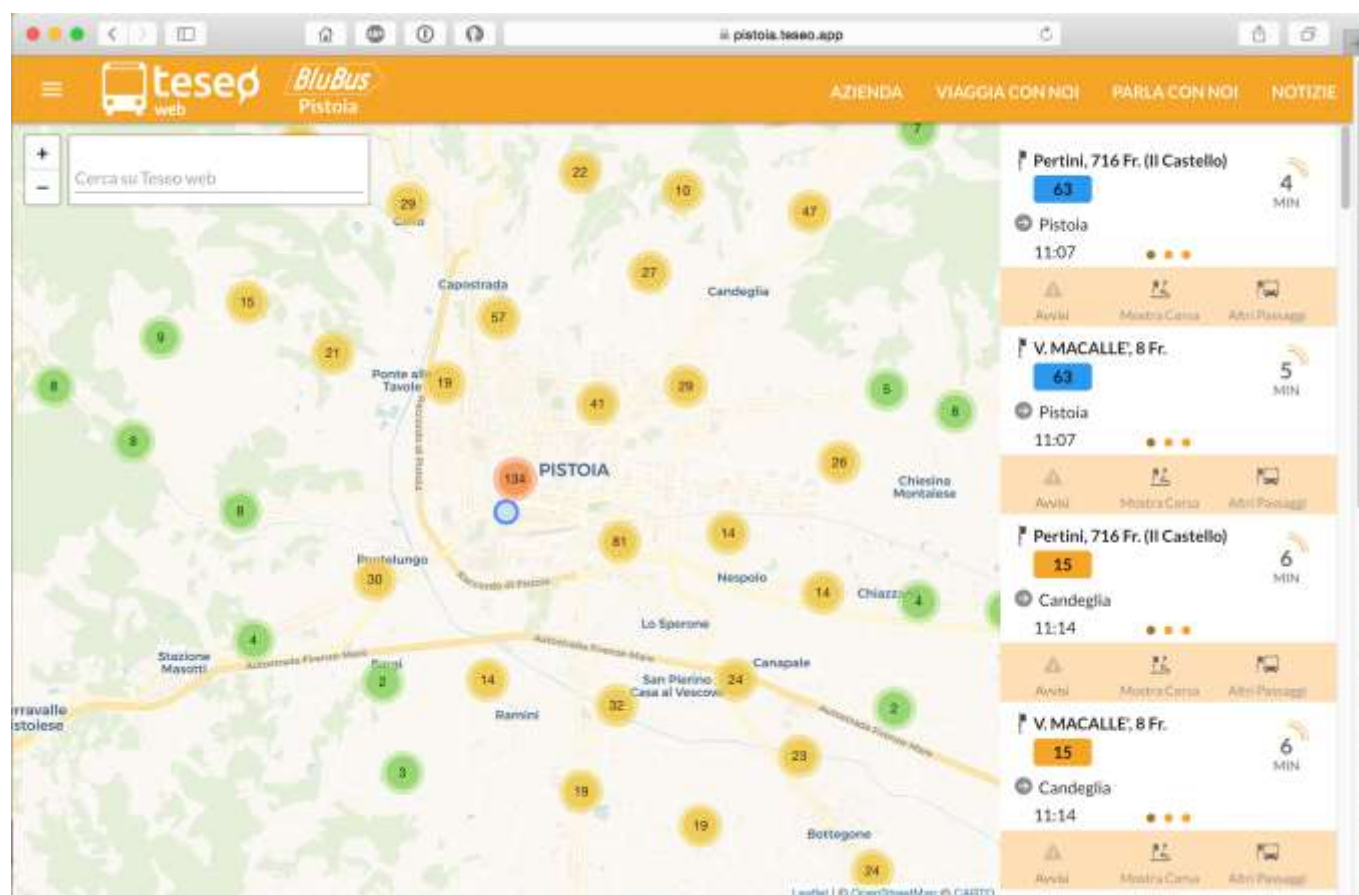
pistoia.teseo.app

teseo web BluBus Pistoia

AZIENDA VIAGGIA CON NOI PARLA CON NOI NOTIZIE

+
−
Cerca su Teseo web

7 22 29 Cireglio 10 47 27 Capostrada Candeglia 15 57 9 21 Ponte alle Tavole 19 8 41 29 5 8 8 26 Chiesina Montalese 134 PISTOIA 8 81 14 Pontelungo 30 Nespolo 14 Chiazzano 4 Lo Sperone 4 Stazione Masotti Canapale 2 14 24 San Pierino Casa al Vescovo Serravalle Pistoiese Ramini 32 2 23 3 19 19 Bottegone 24

Leaflet | © OpenStreetMap © CARTO

Pertini, 716 Fr. (Il Castello)
63
4 MIN
Pistoia
11:07
Avvisi Mostra Corsa Altri Passaggi

V. MACALLE', 8 Fr.
63
5 MIN
Pistoia
11:07
Avvisi Mostra Corsa Altri Passaggi

Pertini, 716 Fr. (Il Castello)
15
6 MIN
Candeglia
11:14
Avvisi Mostra Corsa Altri Passaggi

V. MACALLE', 8 Fr.
15
6 MIN
Candeglia
11:14
Avvisi Mostra Corsa Altri Passaggi